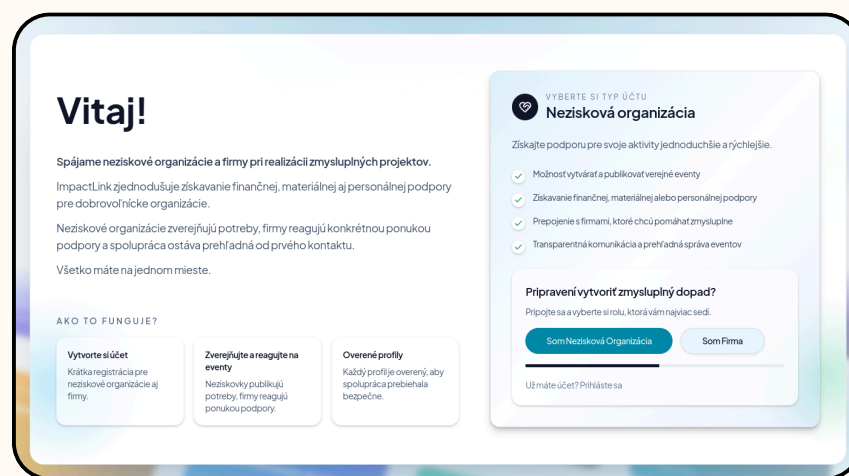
Vitaj!

Spájame neziskové organizácie a firmy pri realizácii zmysluplných projektov.

ImpactLink zjednodušuje získavanie finančnej, materiálnej aj personálnej podpory pre dobrovoľnícke organizácie.

Neziskové organizácie zverejňujú potreby, firmy reagujú konkrétnou ponukou podpory a spolupráca ostáva prehľadná od prvého kontaktu.

Všetko máte na jednom mieste.

AKO TO FUNGUJE?

Vytvorte si účet
Krátka registrácia pre neziskové organizácie aj firmy.

Zverejňujte a reagujte na eventy
Neziskovky publikujú potreby, firmy reagujú ponukou podpory.

Overené profily
Každý profil je overený, aby spolupráca prebiehala bezpečne.

VYBERTE SI TYP ÚČTU
Nezisková organizácia

Získajte podporu pre svoje aktivity jednoduchšie a rýchlejšie.

Možnosť vytvárať a publikovať verejné eventy
Získavanie finančnej, materiálnej alebo personálnej podpory
Prepojenie s firmami, ktoré chcú pomáhať zmysluplne
Transparentná komunikácia a prehľadná správa eventov

Pripravení vytvoriť zmysluplný dopad?
Pripojte sa a vyberte si rolu, ktorá vám najviac sedí.

Som Nezisková Organizácia
Som Firma

Už máte účet? Prihláste sa